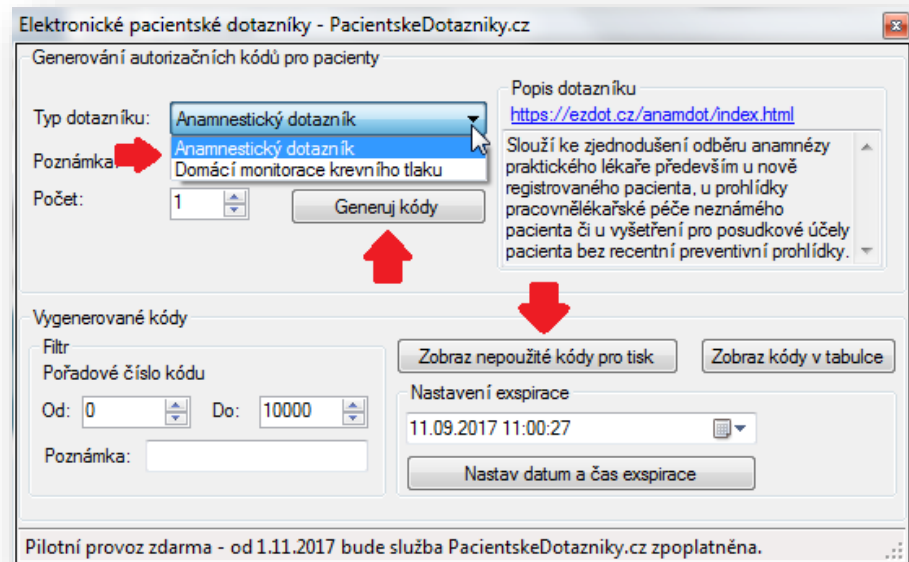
Elektronické pacientské dotazníky - PacientskeDotazniky.cz

Generování autorizačních kódů pro pacienty

Typ dotazníku: Anamnestický dotazník

Anamnestický dotazník
Domácí monitorace krevního tlaku

Poznámka

Počet: 1

Generuj kódy

Popis dotazníku
https://ezdot.cz/anamdot/index.html

Slouží ke zjednodušení odběru anamnézy praktického lékaře především u nově registrovaného pacienta, u prohlídky pracovnělékařské péče neznámého pacienta či u vyšetření pro posudkové účely pacienta bez recentní preventivní prohlídky.

Vygenerované kódy

Filtr
Pořadové číslo kódu
Od: 0 Do: 10000
Poznámka:

Zobraz nepoužité kódy pro tisk
Zobraz kódy v tabulce

Nastavení exspirace
11.09.2017 11:00:27
Nastav datum a čas exspirace

Pilotní provoz zdarma - od 1.11.2017 bude služba PacientskeDotazniky.cz zpoplatněna.